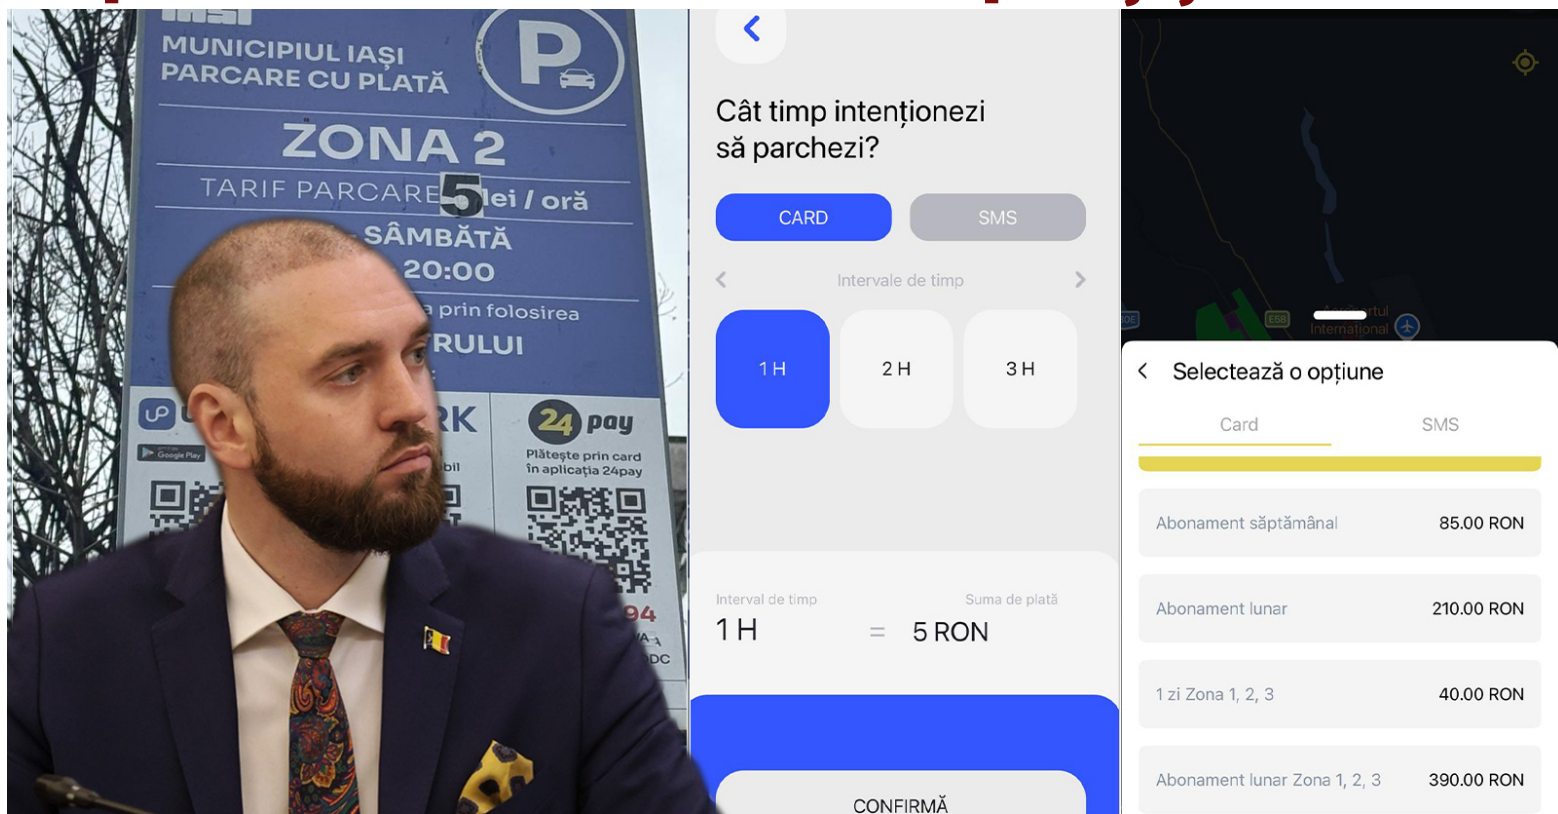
MUNICIPIUL IAȘI
PARCARE CU PLATĂ

ZONA 2

TARIF PARCARE 5 lei / oră

SÂMBĂTĂ

20:00

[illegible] prin folosirea

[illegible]RULUI

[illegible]RK

Google Play

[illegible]bil

24 pay

Plătește prin card în aplicația 24pay

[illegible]94

Cât timp intenționezi să parchezi?

CARD

SMS

Intervale de timp

1 H

2 H

3 H

Interval de timp

1 H

=

Suma de plată

5 RON

CONFIRMĂ

E58

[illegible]tul Internațional

Selectează o opțiune

Card

SMS

| Abonament săptămânal | 85.00 RON |
|---|---|
| Abonament lunar | 210.00 RON |
| 1 zi Zona 1, 2, 3 | 40.00 RON |
| Abonament lunar Zona 1, 2, 3 | 390.00 RON |